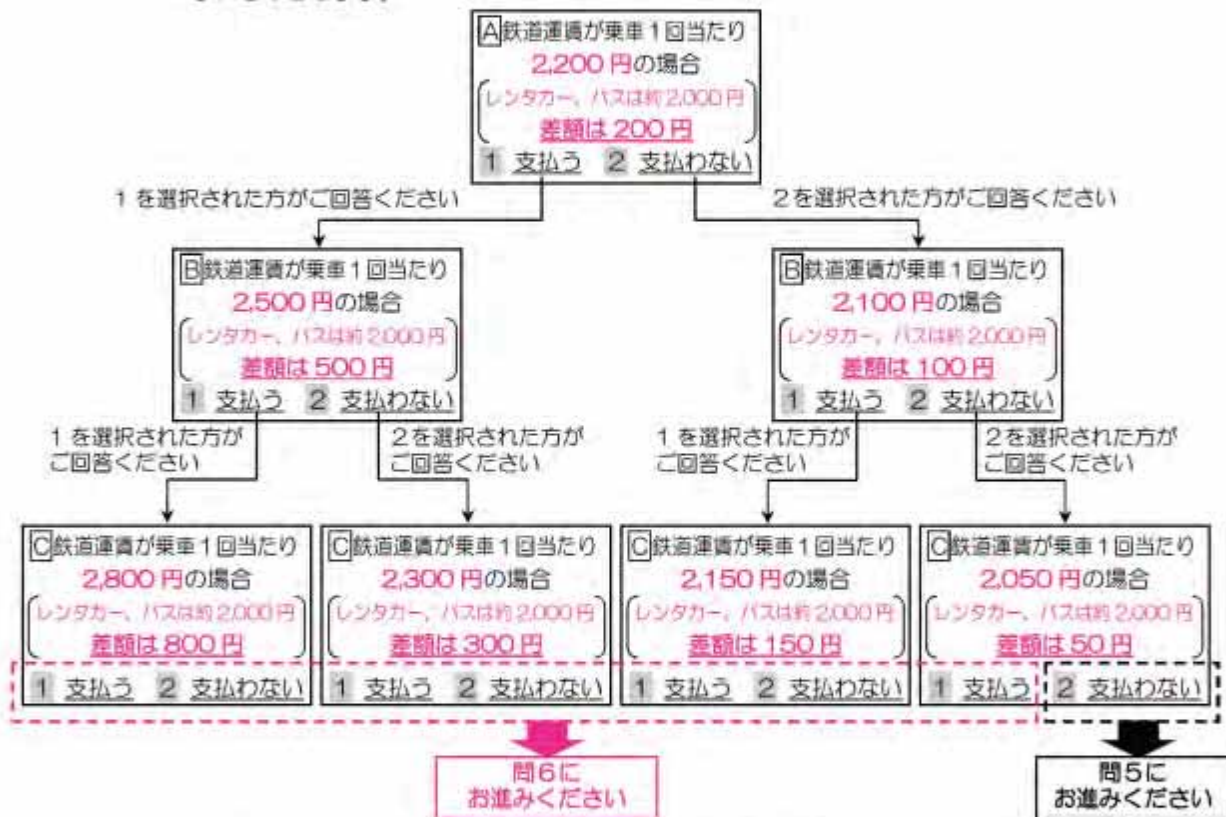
A 鉄道運賃が乗車１回当たり
2,200 円の場合
（レンタカー、バスは約 2,000 円
差額は 200 円）
1 支払う　2 支払わない

1 を選択された方がご回答ください

2 を選択された方がご回答ください

B 鉄道運賃が乗車１回当たり
2,500 円の場合
（レンタカー、バスは約 2,000 円
差額は 500 円）
1 支払う　2 支払わない

B 鉄道運賃が乗車１回当たり
2,100 円の場合
（レンタカー、バスは約 2,000 円
差額は 100 円）
1 支払う　2 支払わない

1 を選択された方がご回答ください

2 を選択された方がご回答ください

1 を選択された方がご回答ください

2 を選択された方がご回答ください

C 鉄道運賃が乗車１回当たり
2,800 円の場合
（レンタカー、バスは約 2,000 円
差額は 800 円）
1 支払う　2 支払わない

C 鉄道運賃が乗車１回当たり
2,300 円の場合
（レンタカー、バスは約 2,000 円
差額は 300 円）
1 支払う　2 支払わない

C 鉄道運賃が乗車１回当たり
2,150 円の場合
（レンタカー、バスは約 2,000 円
差額は 150 円）
1 支払う　2 支払わない

C 鉄道運賃が乗車１回当たり
2,050 円の場合
（レンタカー、バスは約 2,000 円
差額は 50 円）
1 支払う　2 支払わない

問6にお進みください

問5にお進みください